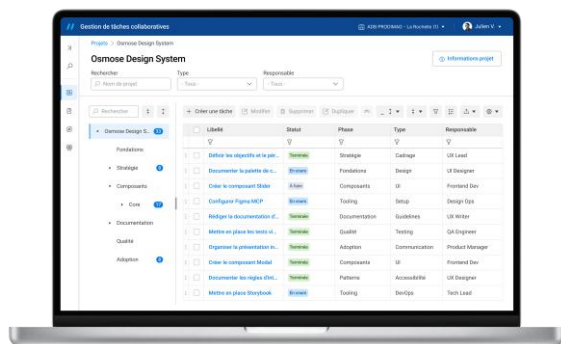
Gestion de tâches collaboratives
ADN PROGRAMAG - La Rochelle (17)
Julien V.

Projets > Osmose Design System

Osmose Design System

Informations projet

Rechercher
Nom de projet
Type
- Tous -
Responsable
- Tous -

Rechercher

Osmose Design S... 13
Fondations
Stratégie 3
Composants
Core 17
Documentation
Qualité
Adoption 3

+ Créer une tâche
Modifier
Supprimer
Dupliquer

| Libellé | Statut | Phase | Type | Responsable |
|---|---|---|---|---|
| Définir les objectifs et la par... | Terminée | Stratégie | Cadrage | UX Lead |
| Documenter la palette de c... | En cours | Fondations | Design | UI Designer |
| Créer le composant Slider | À faire | Composants | UI | Frontend Dev |
| Configurer Figma MCP | En cours | Tooling | Setup | Design Ops |
| Rédiger la documentation d'... | Terminée | Documentation | Guidelines | UX Writer |
| Mettre en place les tests vi... | Terminée | Qualité | Testing | QA Engineer |
| Organiser la présentation in... | Terminée | Adoption | Communication | Product Manager |
| Créer le composant Modal | Terminée | Composants | UI | Frontend Dev |
| Documenter les règles d'int... | Terminée | Patterns | Accessibilité | UX Designer |
| Mettre en place Storybook | En cours | Tooling | DevOps | Tech Lead |